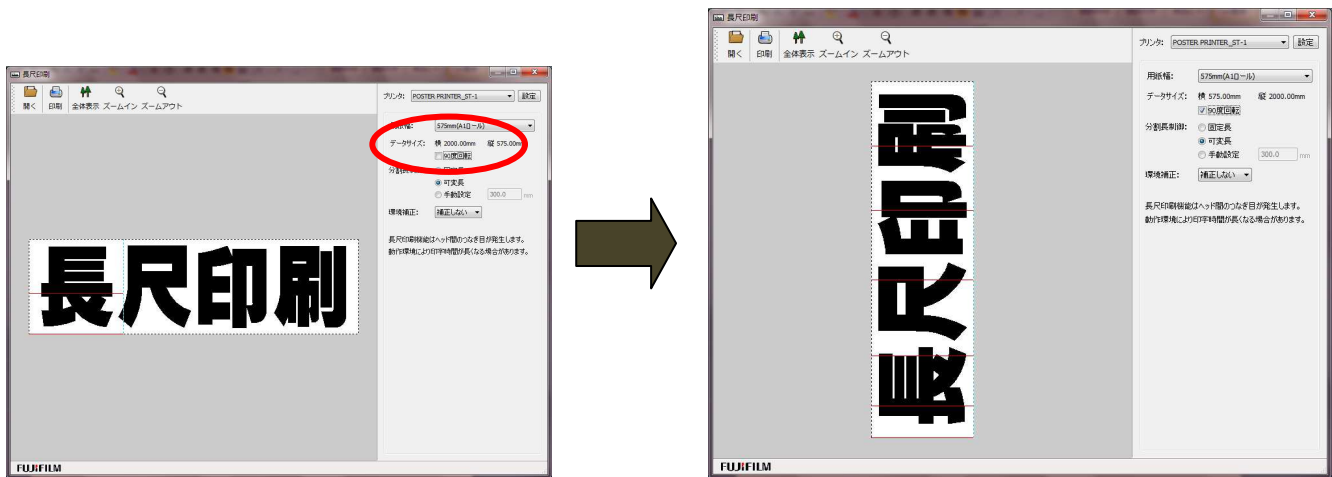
長尺印刷

開く 印刷 全体表示 ズームイン ズームアウト

プリンタ: POSTER PRINTER_ST-1 設定

用紙幅: 575mm(A1ロール)

データサイズ: 横 2000.00mm 縦 575.00mm

90度回転

分割長制御: 固定長 可変長 手動設定 300.0 mm

環境補正: 補正しない

長尺印刷機能はヘッド間のつなぎ目が発生します。動作環境により印字時間が長くなる場合があります。

長尺印刷

FUJIFILM

長尺印刷

開く 印刷 全体表示 ズームイン ズームアウト

プリンタ: POSTER PRINTER_ST-1 設定

用紙幅: 575mm(A1ロール)

データサイズ: 横 575.00mm 縦 2000.00mm

90度回転

分割長制御: 固定長 可変長 手動設定 300.0 mm

環境補正: 補正しない

長尺印刷機能はヘッド間のつなぎ目が発生します。動作環境により印字時間が長くなる場合があります。

長尺印刷

FUJIFILM